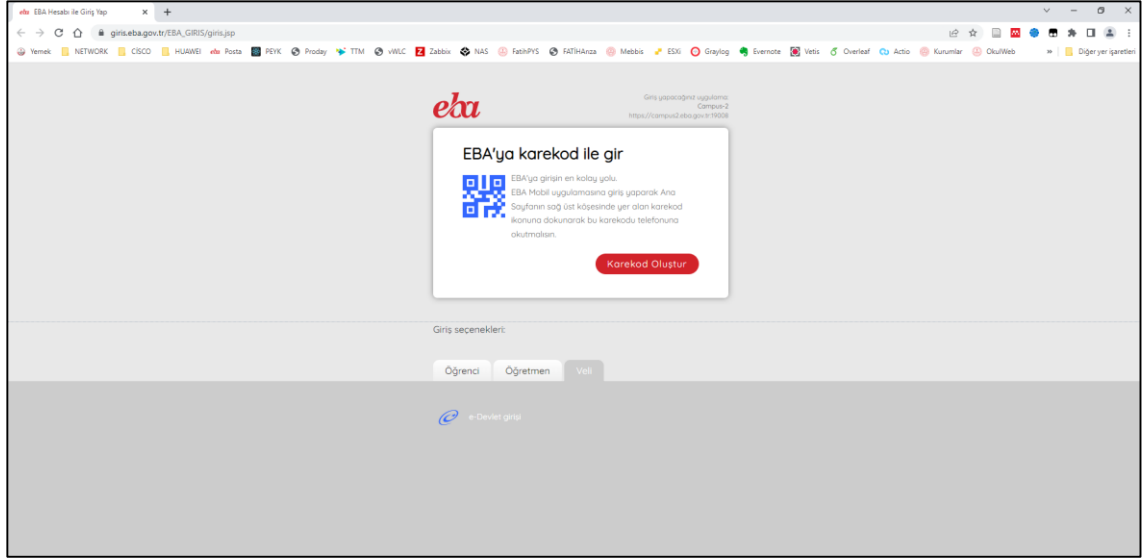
eba EBA Hesabı ile Giriş Yap × +

giris.eba.gov.tr/EBA_GIRIS/giris.jsp

Yemek NETWORK CİSCO HUAWEI eba Posta PEYK Proday TTM vWLC Zabbix NAS FatihPYS FATİHArıza Mebbis ESXi Graylog Evernote Vetis Overleaf Actio Kurumlar OkulWeb » Diğer yer işaretleri

eba

Giriş yapacağınız uygulama: Campus-2 https://campus2.eba.gov.tr:19006

EBA'ya karekod ile gir

EBA'ya girişin en kolay yolu. EBA Mobil uygulamasına giriş yaparak Ana Sayfanın sağ üst köşesinde yer alan karekod ikonuna dokunarak bu karekodu telefonuna okutmalısın.

Karekod Oluştur

Giriş seçenekleri:

Öğrenci Öğretmen Veli

e-Devlet girişi